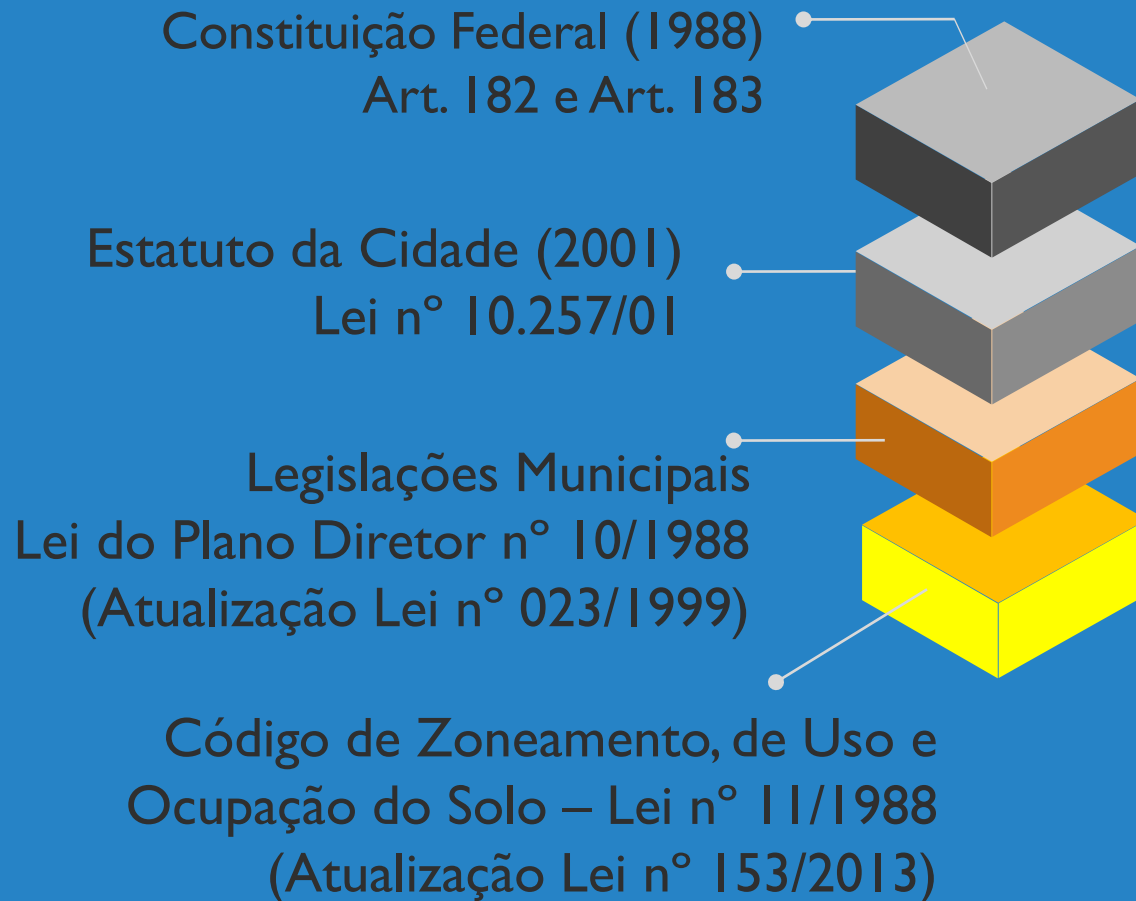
Constituição Federal (1988)
Art. 182 e Art. 183

Estatuto da Cidade (2001)
Lei nº 10.257/01

Legislações Municipais
Lei do Plano Diretor nº 10/1988
(Atualização Lei nº 023/1999)

Código de Zoneamento, de Uso e Ocupação do Solo – Lei nº 11/1988
(Atualização Lei nº 153/2013)